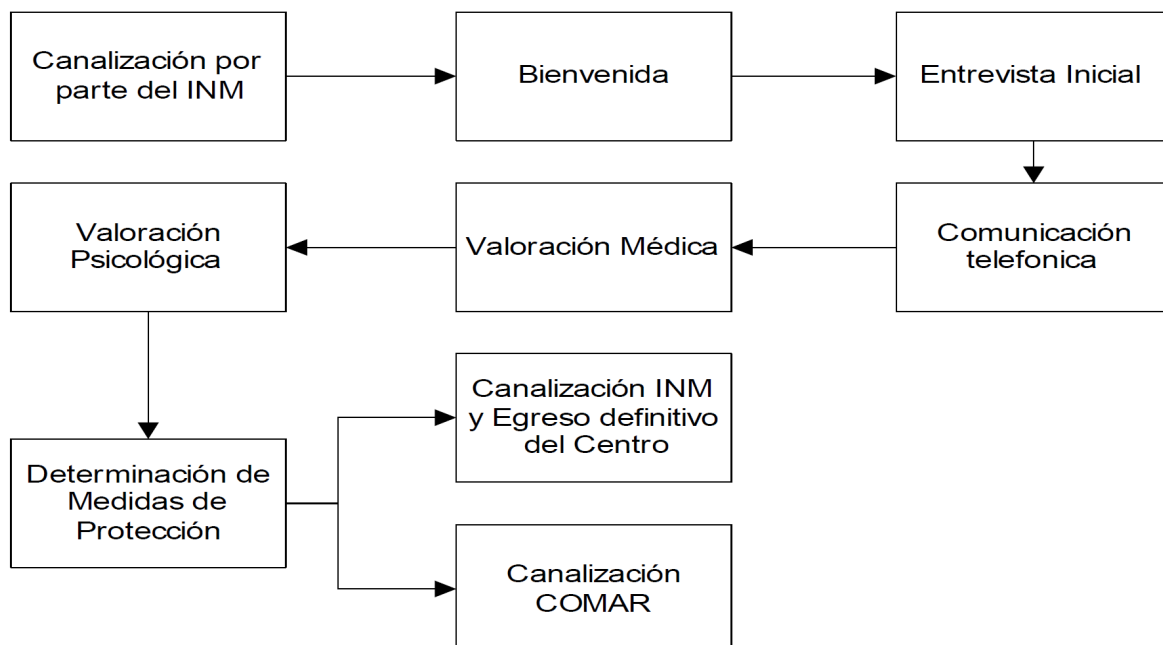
Canalización por parte del INM

Bienvenida

Entrevista Inicial

Comunicación telefonica

Valoración Médica

Valoración Psicológica

Determinación de Medidas de Protección

Canalización INM y Egreso definitivo del Centro

Canalización COMAR